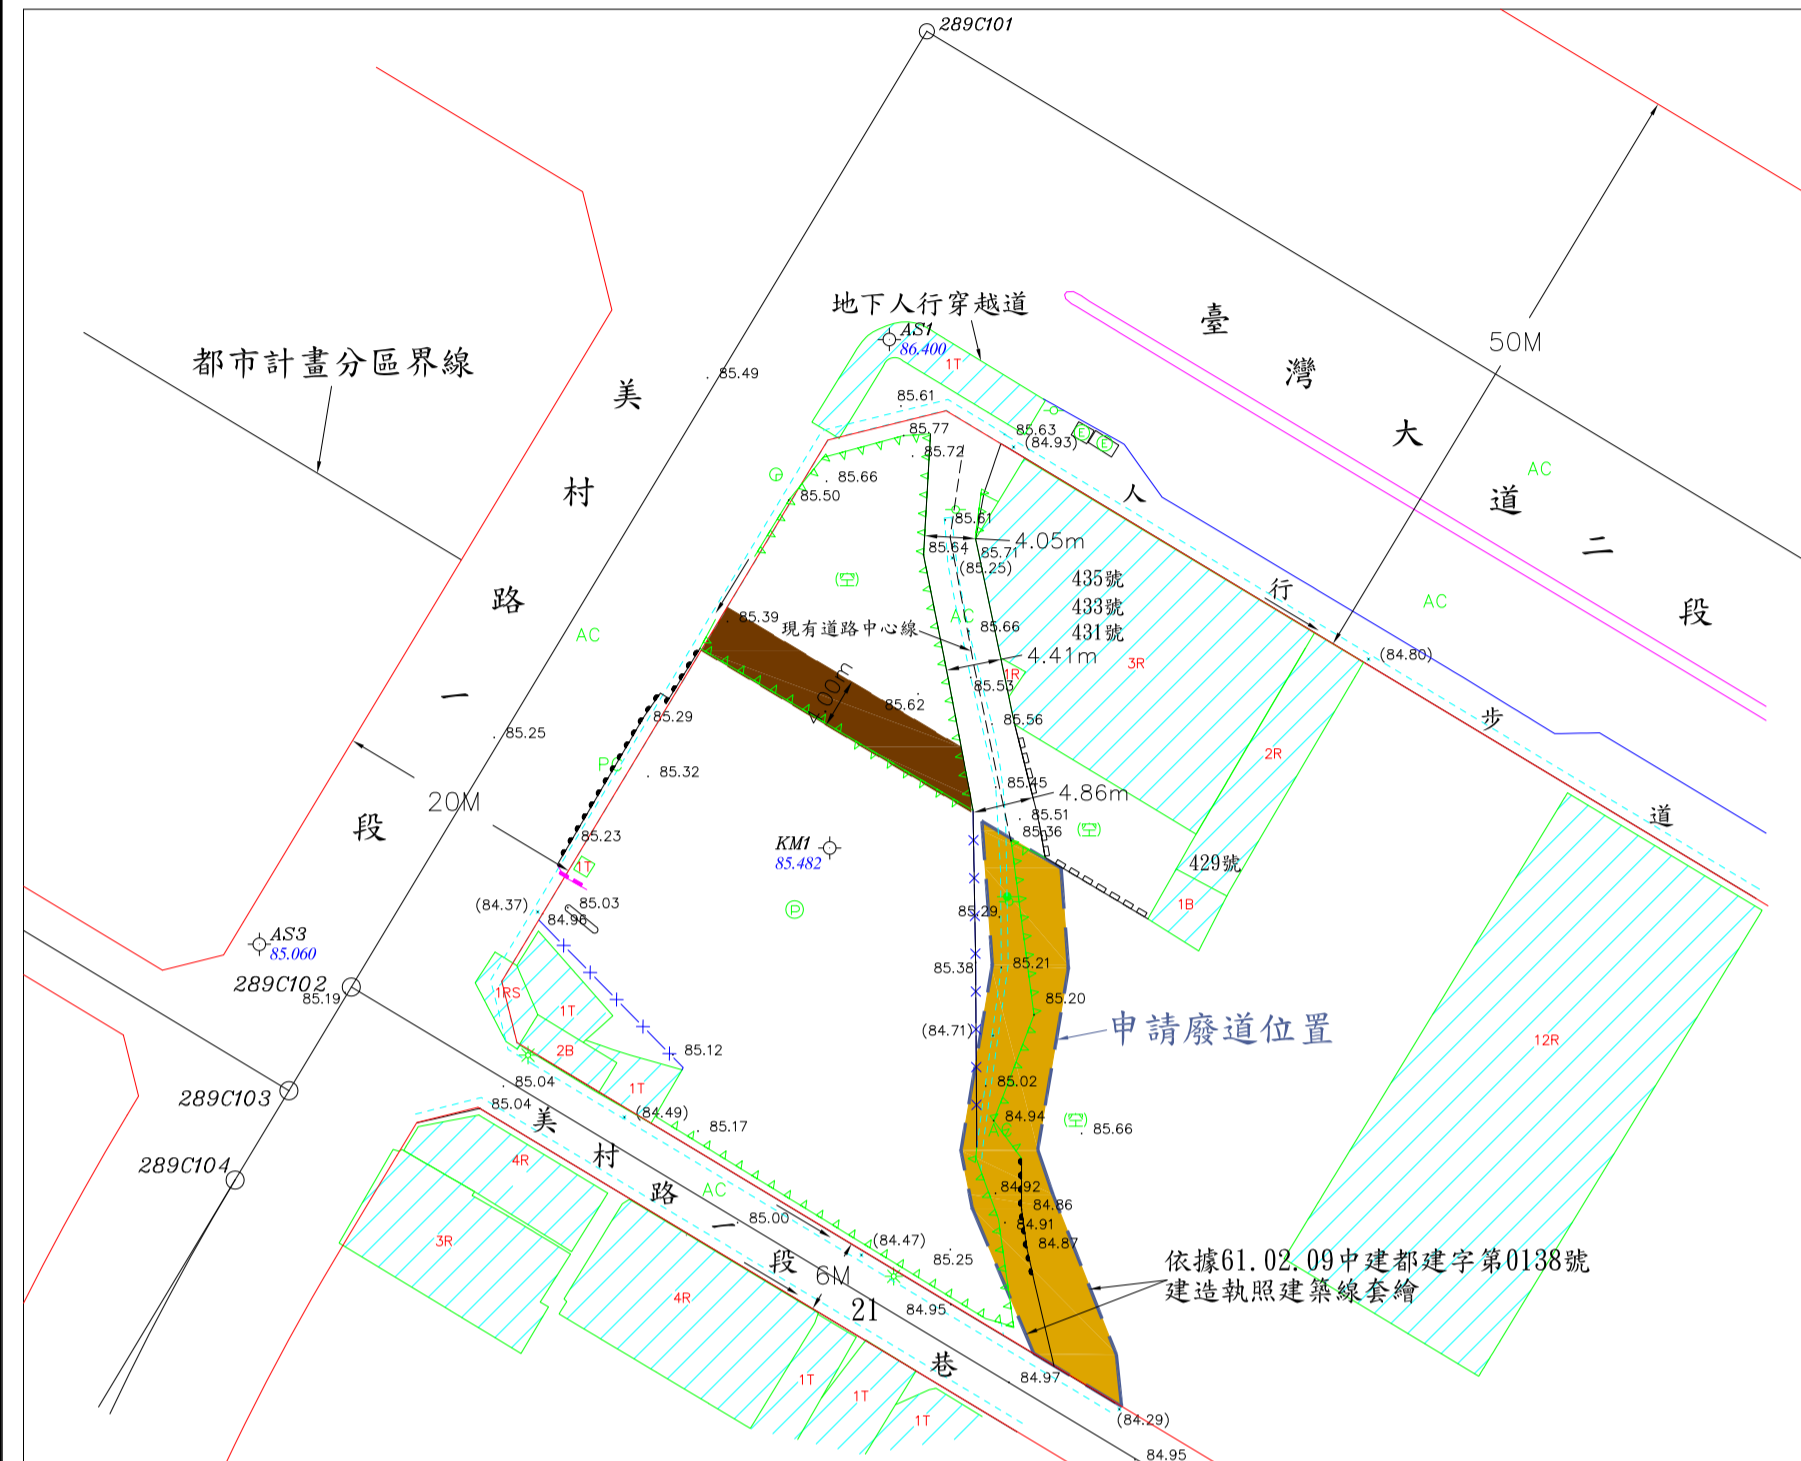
289C101

都市計畫分區界線

地下人行穿越道

AS1
86.400
1T

臺灣大道二段

50M

美村路一段

85.49

85.61
85.77
85.63
(84.93)
85.72
85.66
85.50
85.61
85.64
85.71
(85.25)
4.05m

435號
433號
431號

人行步道

AC

AC

AC

85.39
現有道路中心線
85.66
4.41m
3R
(84.80)
4.00m
85.53
85.62
85.56
85.29
85.25
85.32
2R

20M

85.45
4.86m
85.51
85.36
85.23
KM1
85.482
429號
1T
1B
85.03
(84.37)
84.96
85.29
AS3
85.060
289C102
85.19
85.38
85.21
1RS
85.20
1T
申請廢道位置
(84.71)
12R
2B
85.12
289C103
85.04
85.02
85.04
1T
(84.49)
84.94
85.17
85.66
289C104
4R
美村路一段6M 21巷
AC
84.92
84.86
85.00
84.91
84.87
3R
(84.47)
85.25
依據61.02.09中建都建字第0138號
建造執照建築線套繪
4R
84.95
1T
1T
1T
84.97
(84.29)
84.95